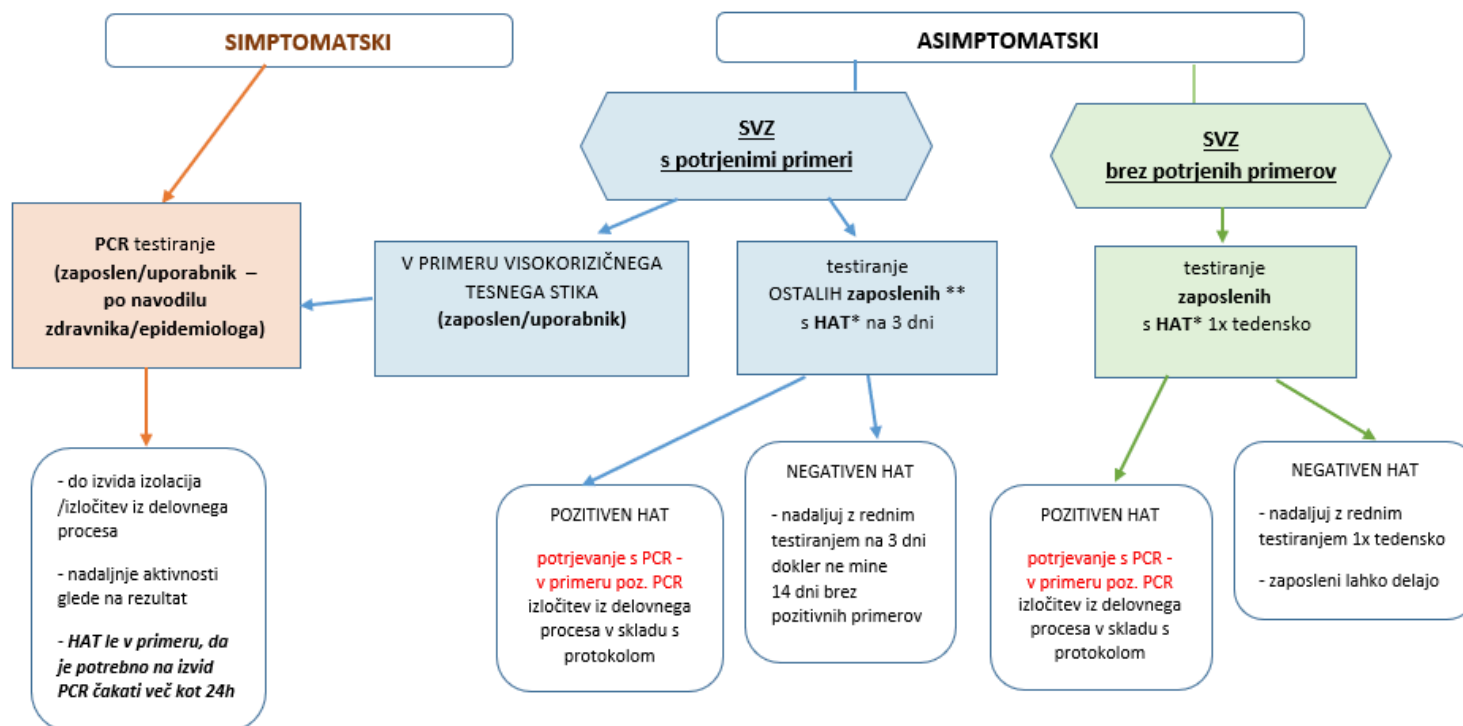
SIMPTOMATSKI

ASIMPTOMATSKI

SVZ
s potrjenimi primeri

SVZ
brez potrjenih primerov

PCR testiranje
(zaposlen/uporabnik – po navodilu zdravnika/epidemiologa)

V PRIMERU VISOKORIZIČNEGA TESNEGA STIKA
(zaposlen/uporabnik)

testiranje
OSTALIH zaposlenih **
s HAT* na 3 dni

testiranje
zaposlenih
s HAT* 1x tedensko

- do izvida izolacija /izločitev iz delovnega procesa

- nadaljnje aktivnosti glede na rezultat

- HAT le v primeru, da je potrebno na izvid PCR čakati več kot 24h

POZITIVEN HAT

potrjevanje s PCR -
v primeru poz. PCR
izločitev iz delovnega procesa v skladu s protokolom

NEGATIVEN HAT

- nadaljuj z rednim testiranjem na 3 dni dokler ne mine 14 dni brez pozitivnih primerov

POZITIVEN HAT

potrjevanje s PCR -
v primeru poz. PCR
izločitev iz delovnega procesa v skladu s protokolom

NEGATIVEN HAT

- nadaljuj z rednim testiranjem 1x tedensko

- zaposleni lahko delajo